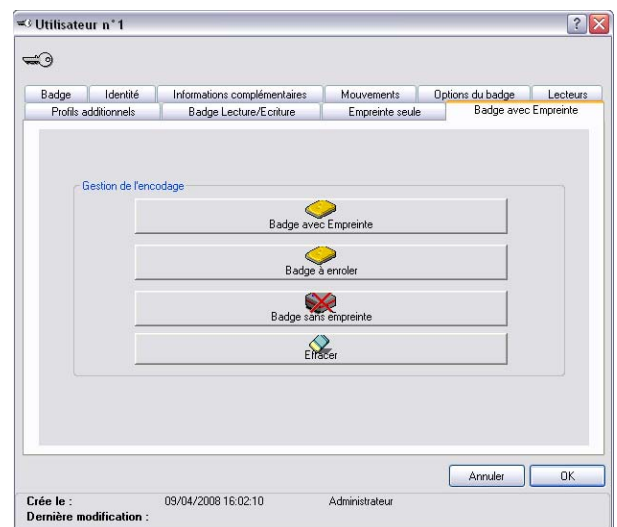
Utilisateur n°1

Badge | Identité | Informations complémentaires | Mouvements | Options du badge | Lecteurs
Profils additionnels | Badge Lecture/Ecriture | Empreinte seule | Badge avec Empreinte

Gestion de l'encodage

Badge avec Empreinte

Badge à enroler

Badge sans empreinte

Effacer

Annuler
OK

Crée le : 09/04/2008 16:02:10 Administrateur
Dernière modification :